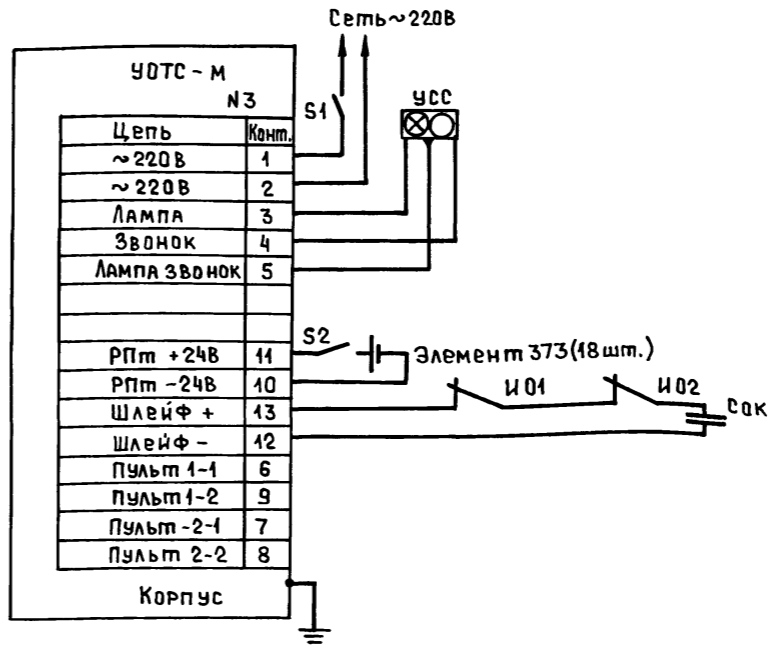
Сеть ~220В

УОТС - М
N3

S1

УСС

| Цепь | Конт. |
|---|---|
| ~220В | 1 |
| ~220В | 2 |
| Лампа | 3 |
| Звонок | 4 |
| Лампа звонок | 5 |
| | |
| | |
| РПт +24В | 11 |
| РПт -24В | 10 |
| Шлейф + | 13 |
| Шлейф - | 12 |
| Пульт 1-1 | 6 |
| Пульт 1-2 | 9 |
| Пульт -2-1 | 7 |
| Пульт 2-2 | 8 |

S2

Элемент 373 (18 шт.)

И01

И02

СОК

Корпус